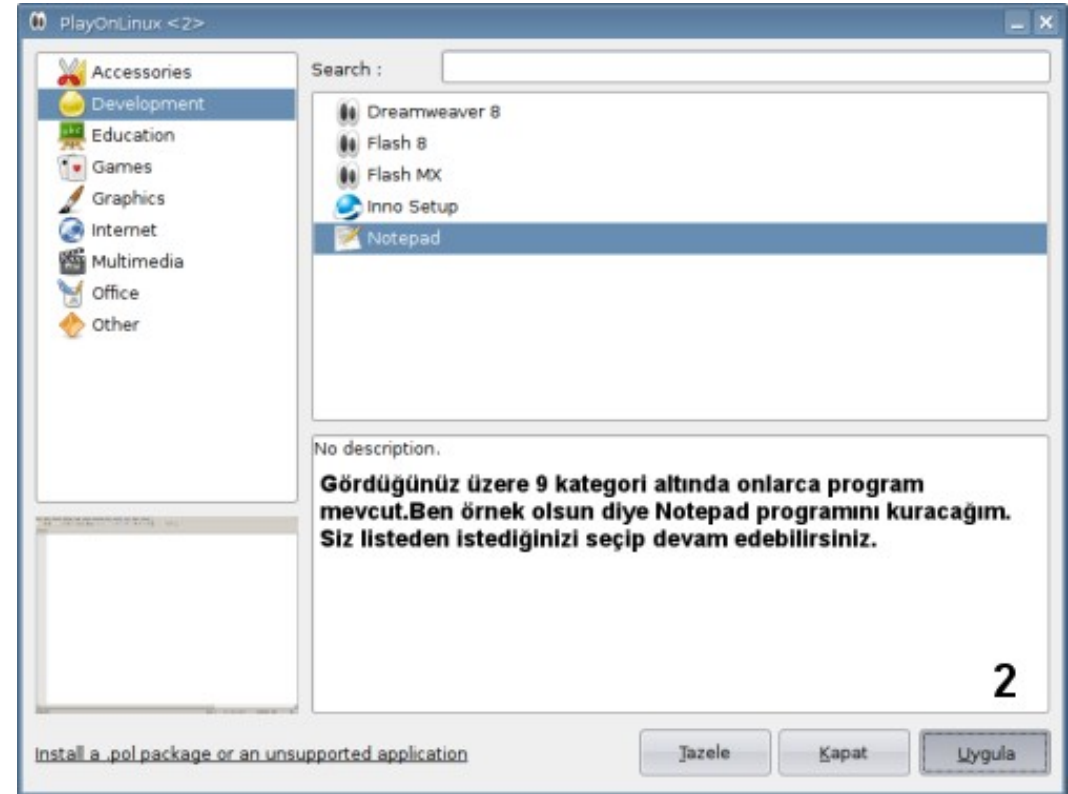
PlayOnLinux <2>

Accessories
Development
Education
Games
Graphics
Internet
Multimedia
Office
Other

Search :

Dreamweaver 8
Flash 8
Flash MX
Inno Setup
Notepad

No description.

Gördüğünüz üzere 9 kategori altında onlarca program mevcut.Ben örnek olsun diye Notepad programını kuracağım. Siz listeden istediğinizi seçip devam edebilirsiniz.

2

Install a .pol package or an unsupported application

Tazele
Kapat
Uygula